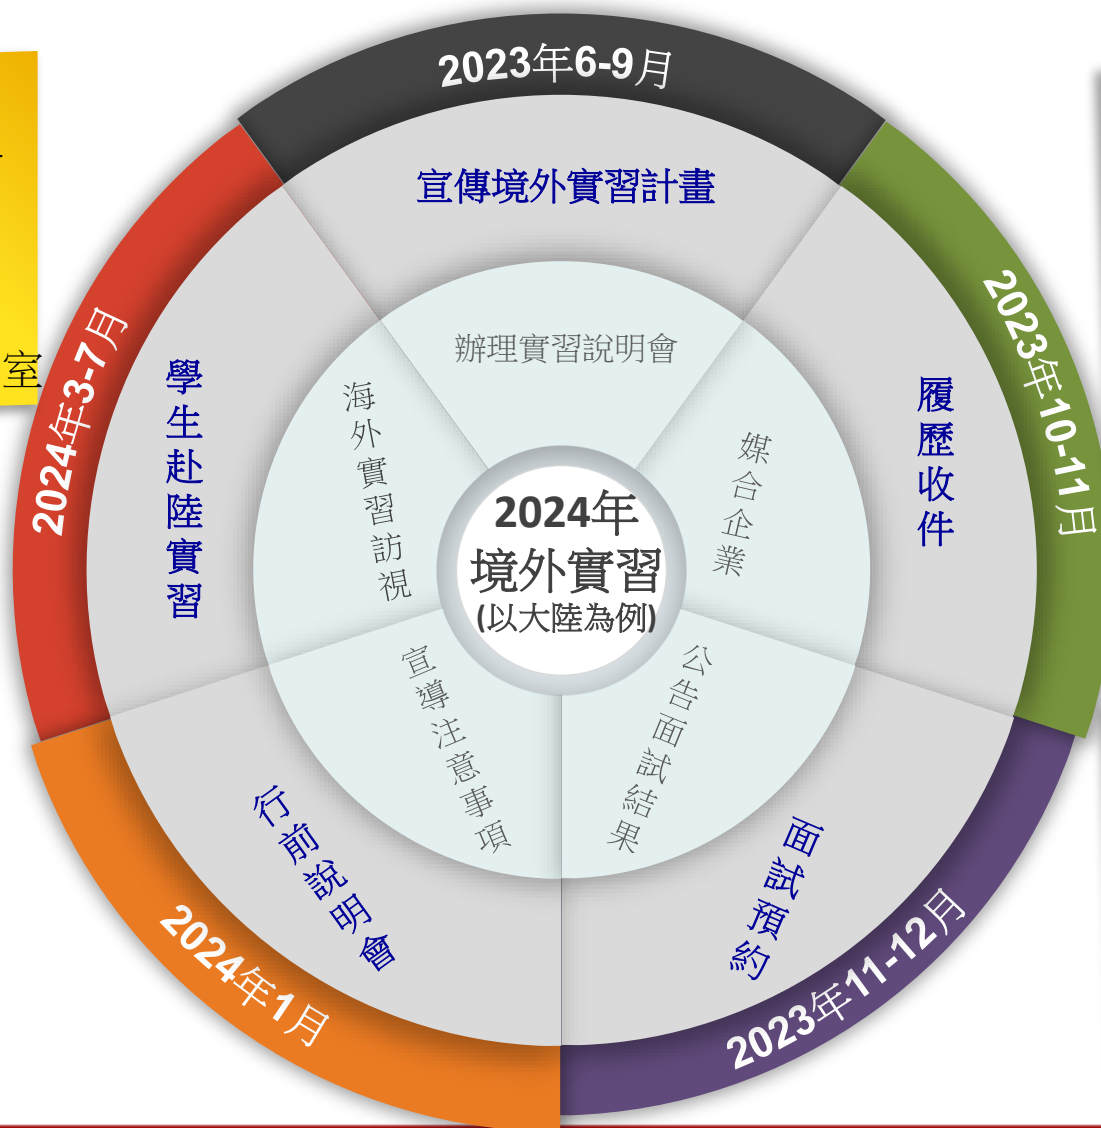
室

2023年6-9月

宣傳境外實習計畫

2023年10-11月

履歷收件

2023年11-12月

面試預約

2024年1月

行前說明會

2024年3-7月

學生赴陸實習

辦理實習說明會

媒合企業

公告面試結果

宣導注意事項

海外實習訪視

2024年
境外實習
(以大陸為例)